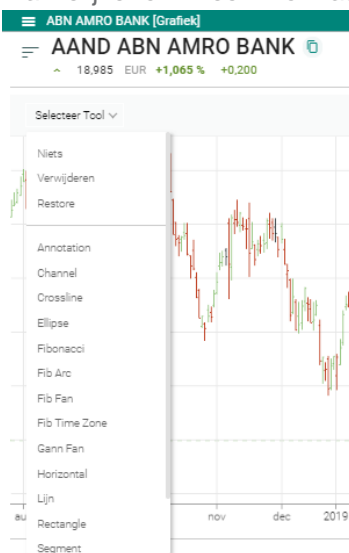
ABN AMRO BANK [Grafiek]

AAND ABN AMRO BANK

18,985 EUR +1,065 % +0,200

Selecteer Tool

Niets
Verwijderen
Restore

Annotation
Channel
Crossline
Ellipse
Fibonacci
Fib Arc
Fib Fan
Fib Time Zone
Gann Fan
Horizontal
Lijn
Rectangle
Segment

au
nov
dec
2019